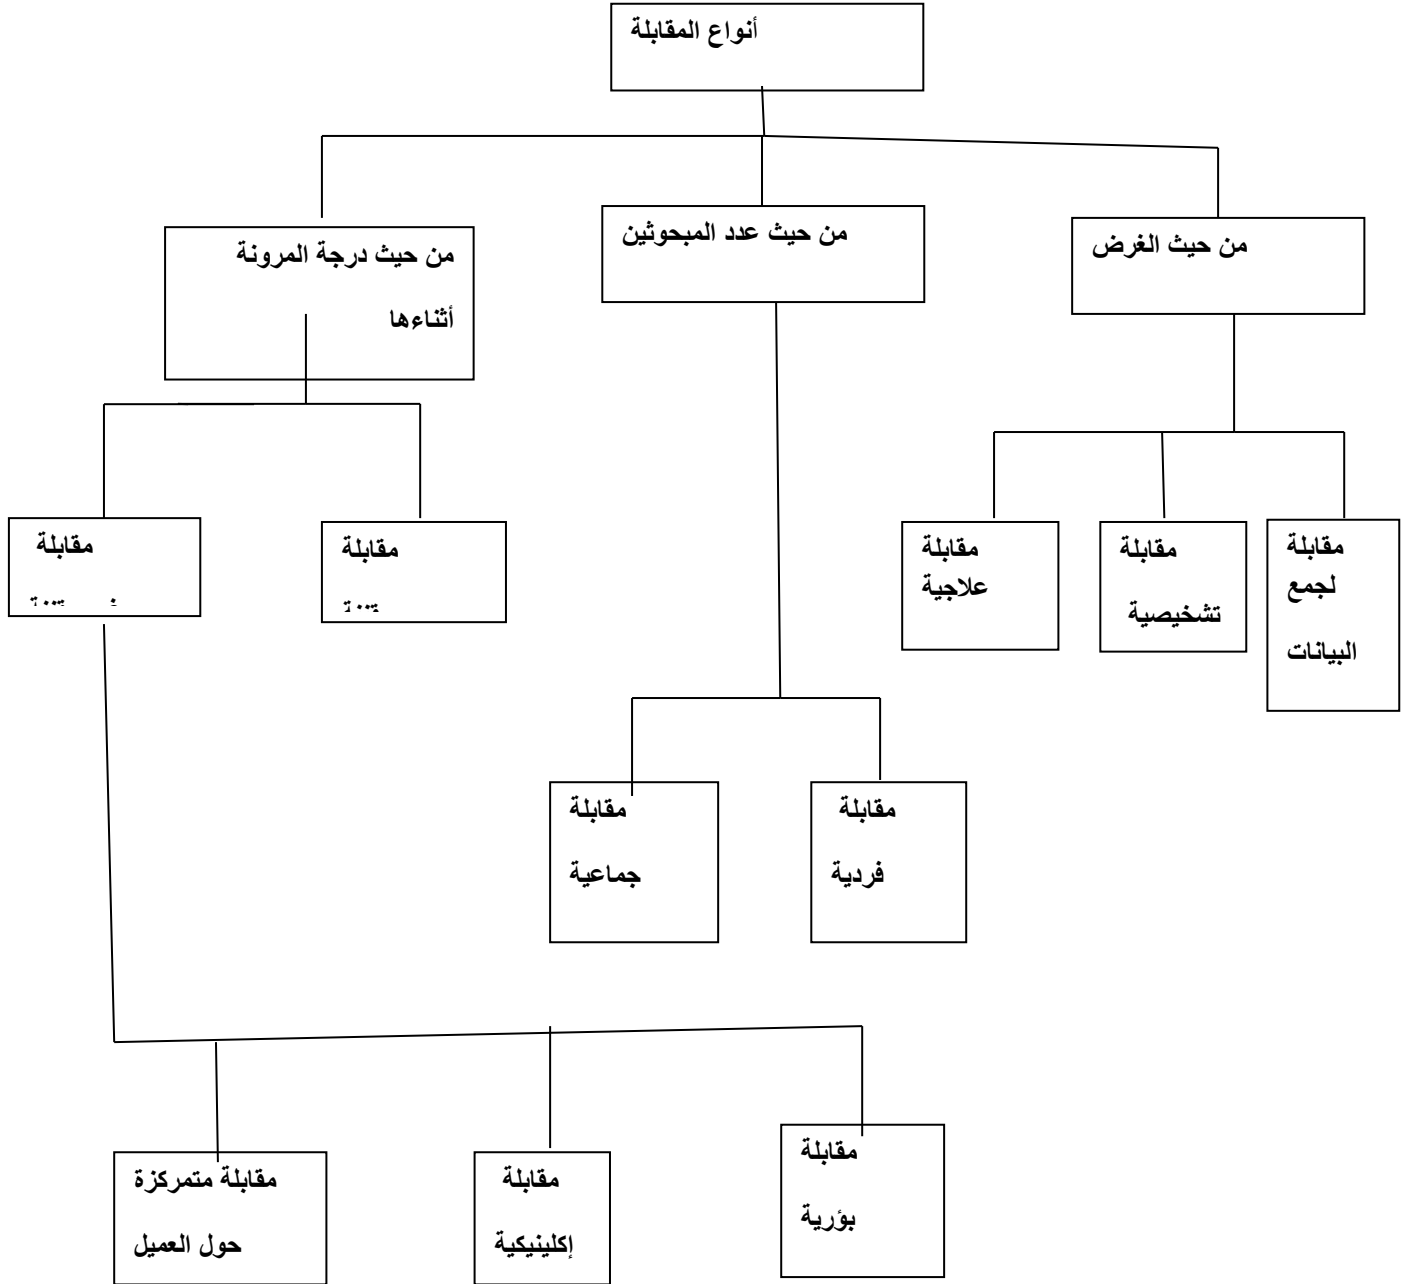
أنواع المقابلة

من حيث الغرض

من حيث عدد المبحوثين

من حيث درجة المرونة أثناءها

مقابلة لجمع البيانات

مقابلة تشخيصية

مقابلة علاجية

مقابلة فردية

مقابلة جماعية

مقابلة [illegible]

مقابلة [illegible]

مقابلة بؤرية

مقابلة إكلينيكية

مقابلة متمركزة حول العميل